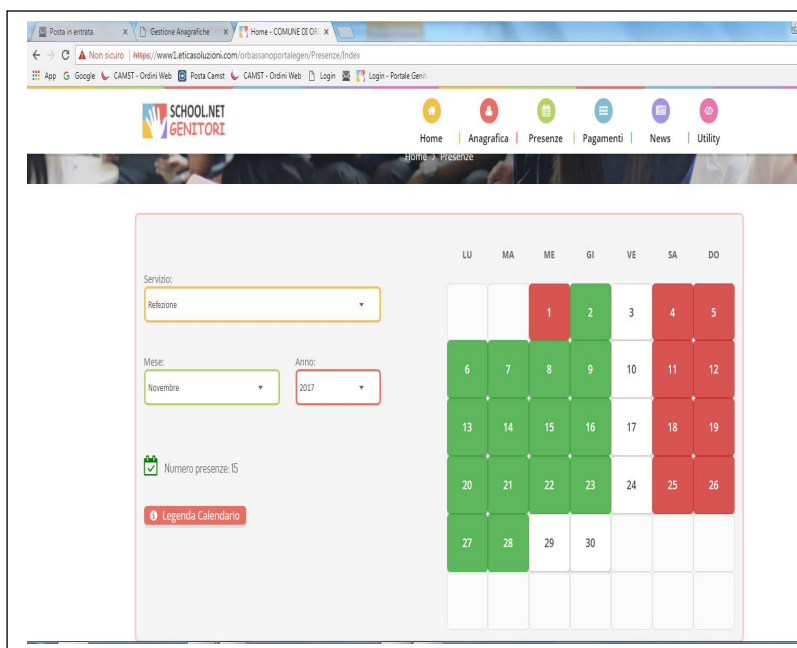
Posta in entrata ×
Gestione Anagrafiche ×
Home - COMUNE DI OR ×

← → C ⚠ Non sicuro | https://www1.eticasoluzioni.com/orbassanoportalegen/Presenze/Index

App  Google  CAMST - Ordini Web  Posta Camst  CAMST - Ordini Web  Login  Login - Portale Geni

SCHOOL.NET GENITORI

Home | Anagrafica | Presenze | Pagamenti | News | Utility

Home > Presenze

Servizio:
Refezione

Mese:
Novembre

Anno:
2017

Numero presenze: 15

Legenda Calendario

| LU | MA | ME | GI | VE | SA | DO |
|---|---|---|---|---|---|---|
| | | 1 | 2 | 3 | 4 | 5 |
| 6 | 7 | 8 | 9 | 10 | 11 | 12 |
| 13 | 14 | 15 | 16 | 17 | 18 | 19 |
| 20 | 21 | 22 | 23 | 24 | 25 | 26 |
| 27 | 28 | 29 | 30 | | | |
| | | | | | | |